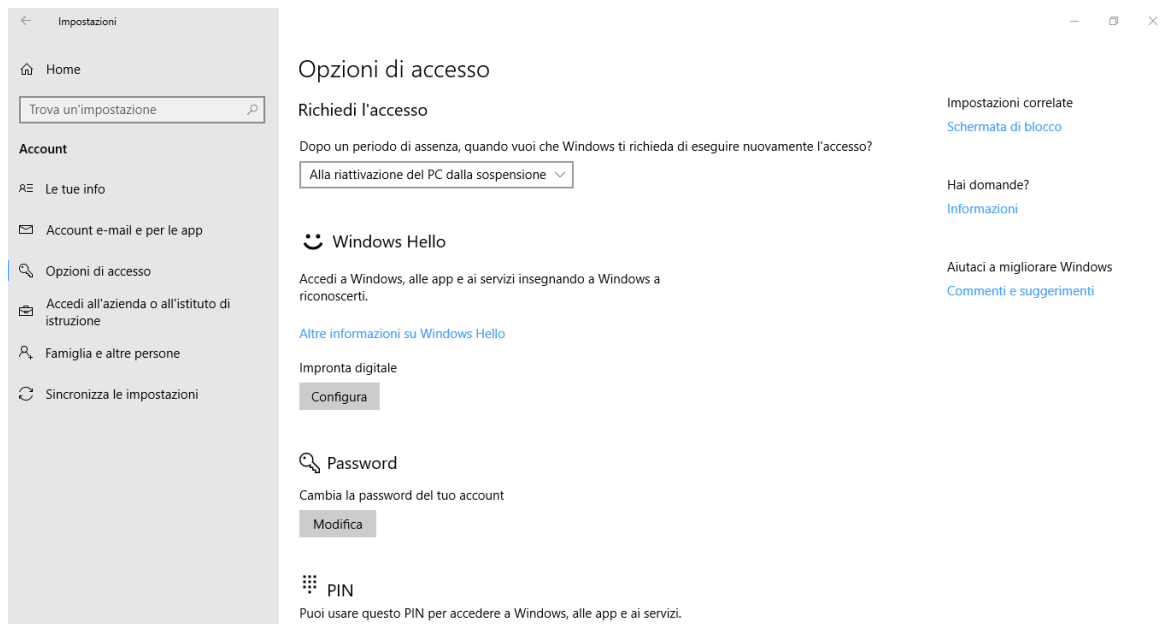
Impostazioni

Home

Trova un'impostazione

Account

Le tue info

Account e-mail e per le app

Opzioni di accesso

Accedi all'azienda o all'istituto di istruzione

Famiglia e altre persone

Sincronizza le impostazioni

Opzioni di accesso

Richiedi l'accesso

Dopo un periodo di assenza, quando vuoi che Windows ti richieda di eseguire nuovamente l'accesso?

Alla riattivazione del PC dalla sospensione

Windows Hello

Accedi a Windows, alle app e ai servizi insegnando a Windows a riconoscerti.

Altre informazioni su Windows Hello

Impronta digitale

Configura

Password

Cambia la password del tuo account

Modifica

PIN

Puoi usare questo PIN per accedere a Windows, alle app e ai servizi.

Impostazioni correlate

Schermata di blocco

Hai domande?

Informazioni

Aiutaci a migliorare Windows

Commenti e suggerimenti